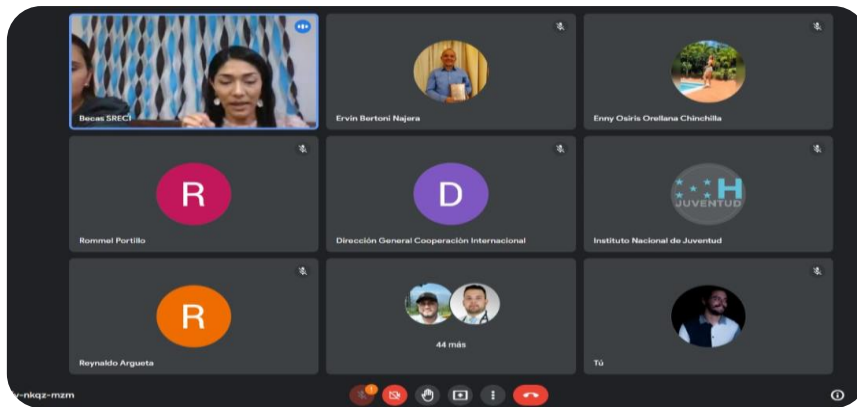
Becas SRECI

Ervin Bertoni Najera

Enny Osiris Orellana Chinchilla

R

Rommel Portillo

D

Dirección General Cooperación Internacional

H

JUVENTUD

Instituto Nacional de Juventud

R

Reynaldo Argueta

44 más

Tú

v-nkqz-mzm